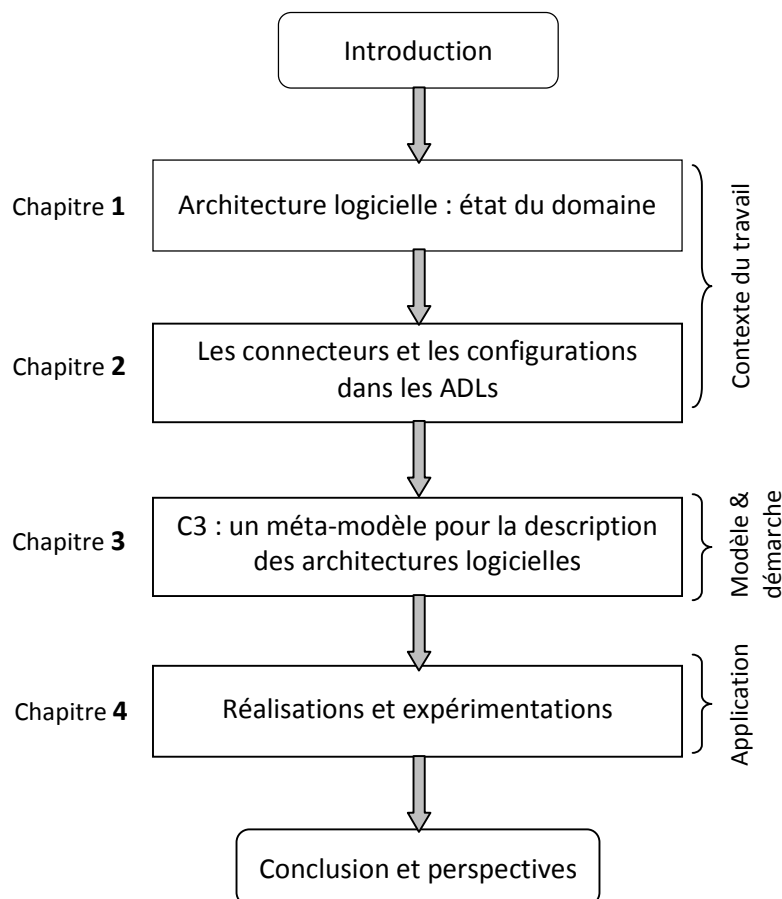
Introduction

Chapitre **1** Architecture logicielle : état du domaine

Chapitre **2** Les connecteurs et les configurations dans les ADLs

Contexte du travail

Chapitre **3** C3 : un méta-modèle pour la description des architectures logicielles

Modèle & démarche

Chapitre **4** Réalisations et expérimentations

Application

Conclusion et perspectives